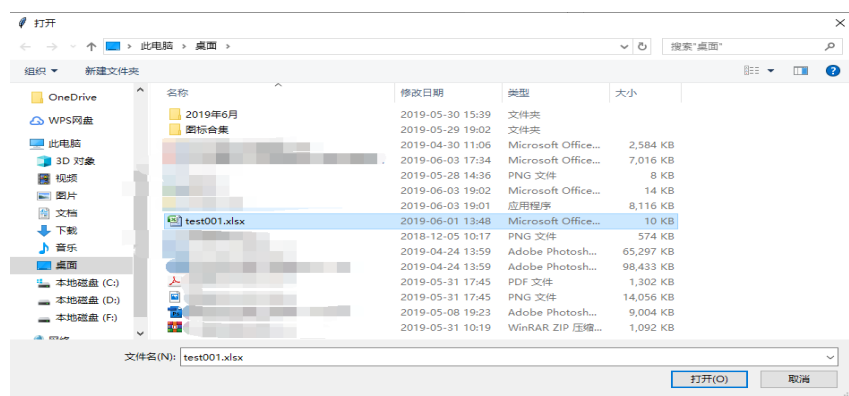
打开

此电脑 › 桌面 ›

搜索"桌面"

组织 ▾　新建文件夹

OneDrive
WPS网盘
此电脑
3D 对象
视频
图片
文档
下载
音乐
桌面
本地磁盘 (C:)
本地磁盘 (D:)
本地磁盘 (F:)

| 名称 | 修改日期 | 类型 | 大小 |
|---|---|---|---|
| 2019年6月 | 2019-05-30 15:39 | 文件夹 | |
| 图标合集 | 2019-05-29 19:02 | 文件夹 | |
| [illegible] | 2019-04-30 11:06 | Microsoft Office... | 2,584 KB |
| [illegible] | 2019-06-03 17:34 | Microsoft Office... | 7,016 KB |
| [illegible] | 2019-05-28 14:36 | PNG 文件 | 8 KB |
| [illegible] | 2019-06-03 19:02 | Microsoft Office... | 14 KB |
| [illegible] | 2019-06-03 19:01 | 应用程序 | 8,116 KB |
| test001.xlsx | 2019-06-01 13:48 | Microsoft Office... | 10 KB |
| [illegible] | 2018-12-05 10:17 | PNG 文件 | 574 KB |
| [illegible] | 2019-04-24 13:59 | Adobe Photosh... | 65,297 KB |
| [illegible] | 2019-04-24 13:59 | Adobe Photosh... | 98,433 KB |
| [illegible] | 2019-05-31 17:45 | PDF 文件 | 1,302 KB |
| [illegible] | 2019-05-31 17:45 | PNG 文件 | 14,056 KB |
| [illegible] | 2019-05-08 19:23 | Adobe Photosh... | 9,004 KB |
| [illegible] | 2019-05-31 10:19 | WinRAR ZIP 压缩... | 1,092 KB |

文件名(N): test001.xlsx

打开(O)　取消